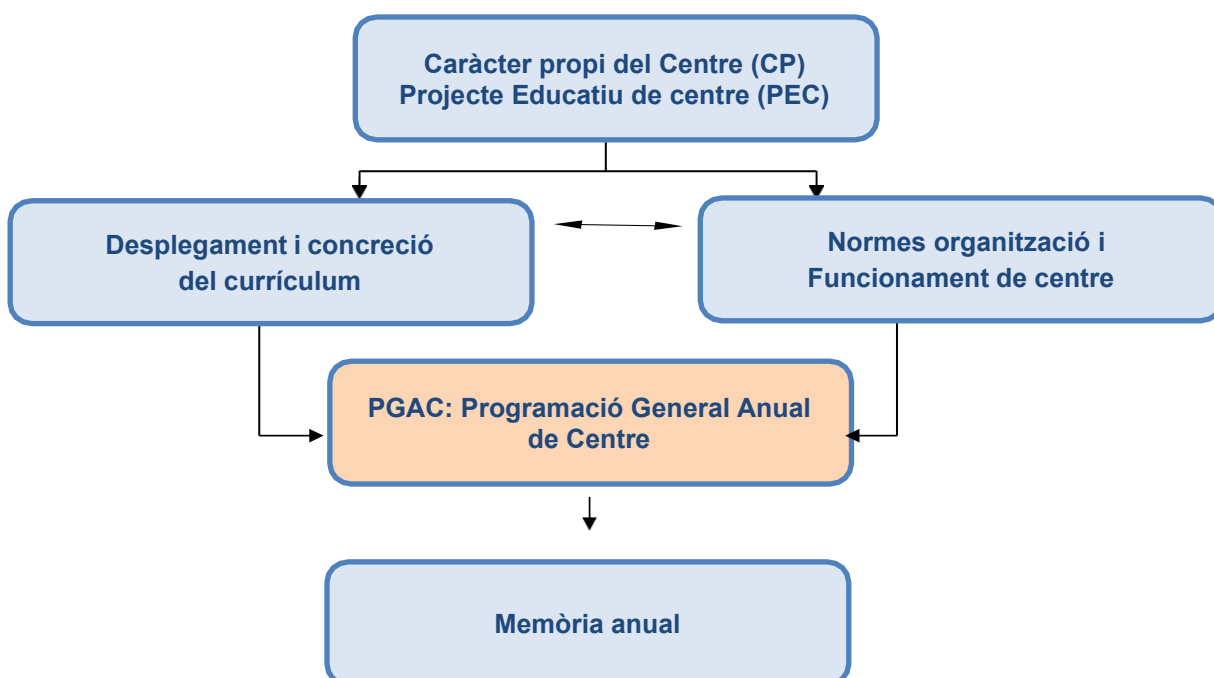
Caràcter propi del Centre (CP)
Projecte Educatiu de centre (PEC)

Desplegament i concreció del currículum

Normes organització i Funcionament de centre

PGAC: Programació General Anual de Centre

Memòria anual